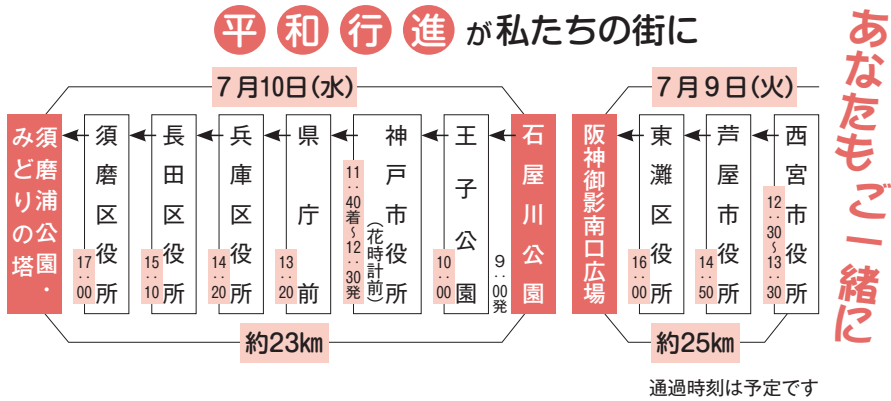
平和行進が私たちの街に

あなたもご一緒に

7月10日(水)

須磨浦公園・みどりの塔

須磨区役所 17:00

長田区役所 15:10

兵庫区役所 14:20

県庁前 13:20

神戸市役所(花時計前) 11:40着~12:30発

王子公園 10:00

石屋川公園 9:00発

約23㎞

7月9日(火)

阪神御影南口広場

東灘区役所 16:00

芦屋市役所 14:50

西宮市役所 12:30~13:30

約25㎞

通過時刻は予定です